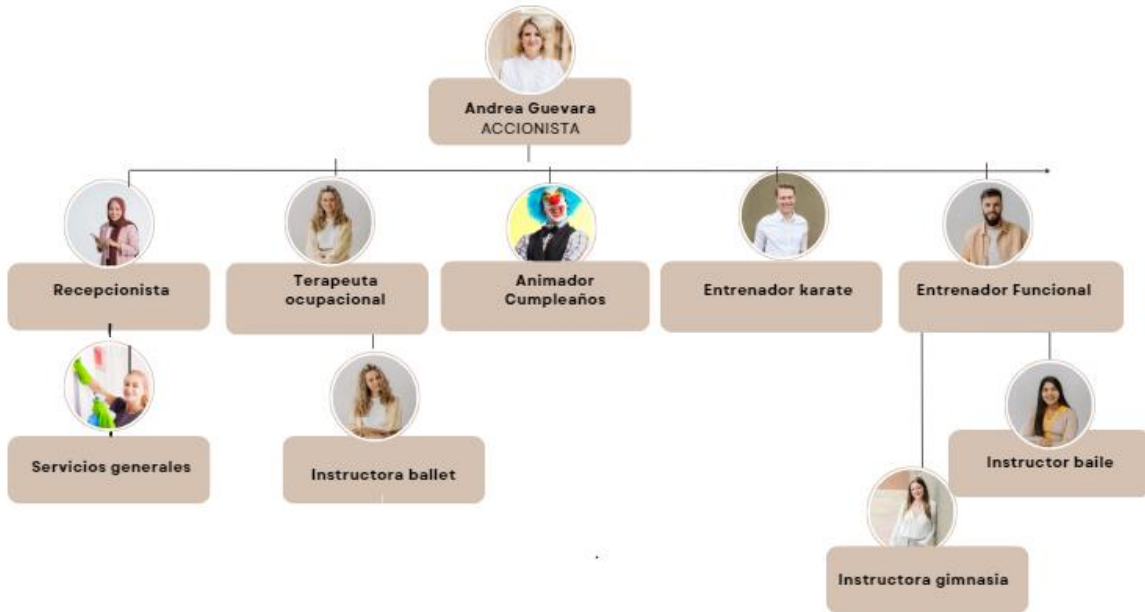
Andrea Guevara
ACCIONISTA

Recepcionista

Terapeuta ocupacional

Animador Cumpleaños

Entrenador karate

Entrenador Funcional

Servicios generales

Instructora ballet

Instructor baile

Instructora gimnasia